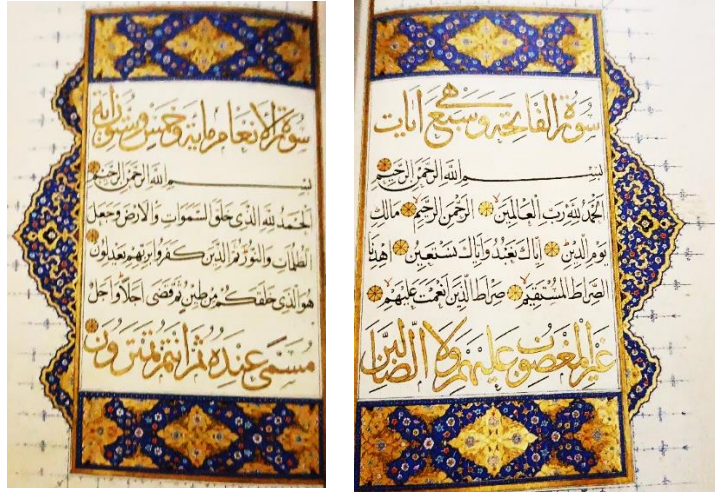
سورة الانعام مائة وخمس وستون آية

بسم الله الرحمن الرحيم

الحمد لله الذي خلق السموات والارض وجعل

الظلمات والنور ثم الذين كفروا بربهم يعدلون

هو الذي خلقكم من طين ثم قضى اجلا واجل

مسمى عنده ثم انتم تمترون

سورة الفاتحة وهي سبع آيات

بسم الله الرحمن الرحيم

الحمد لله رب العالمين الرحمن الرحيم مالك

يوم الدين اياك نعبد واياك نستعين اهدنا

الصراط المستقيم صراط الذين انعمت عليهم

غير المغضوب عليهم ولا الضالين